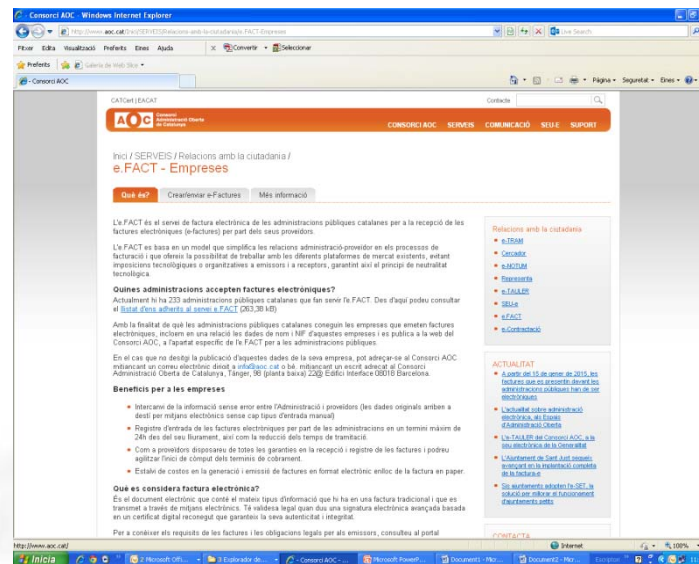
Consorci AOC - Windows Internet Explorer

http://www.aoc.cat/Inici/SERVEIS/Relacions-amb-la-ciutadania/e-FACT-Empreses

Live Search

Fitxer Edita Visualització Preferits Eines Ajuda

Converteix Selecciona

Preferits Galeria de Web Slice

Consorci AOC

Pàgina Seguretat Eines

CATCert | EACAT

Contacte

AOC Consorci Administració Oberta de Catalunya

CONSORCI AOC SERVEIS COMUNICACIÓ SEU-E SUPORT

Inici / SERVEIS / Relacions amb la ciutadania /

e.FACT - Empreses

Què és? Crear/enviar e-Factures Més informació

L'e.FACT és el servei de factura electrònica de les administracions públiques catalanes per a la recepció de les factures electròniques (e-factures) per part dels seus proveïdors.

L'e.FACT es basa en un model que simplifica les relacions administració-proveïdor en els processos de facturació i que ofereix la possibilitat de treballar amb les diferents plataformes de mercat existents, evitant imposicions tecnològiques o organitzatives a emissors i a receptors, garantint així el principi de neutralitat tecnològica.

Quines administracions accepten factures electròniques?

Actualment hi ha 233 administracions públiques catalanes que fan servir l'e.FACT. Des d'aquí podeu consultar el llistat d'ens adherits al servei e.FACT (263,38 kB)

Amb la finalitat de què les administracions públiques catalanes coneguin les empreses que emeten factures electròniques, incloem en una relació les dades de nom i NIF d'aquestes empreses i es publica a la web del Consorci AOC, a l'apartat específic de l'e.FACT per a les administracions públiques.

En el cas que no desitgi la publicació d'aquestes dades de la seva empresa, pot adreçar-se al Consorci AOC mitjançant un correu electrònic dirigit a info@aoc.cat o bé, mitjançant un escrit adreçat al Consorci Administració Oberta de Catalunya, Tànger, 98 (planta baixa) 22@ Edifici Interface 08018 Barcelona.

Beneficis per a les empreses

Intercanvi de la informació sense error entre l'Administració i proveïdors (les dades originals arriben a destí per mitjans electrònics sense cap tipus d'entrada manual)

Registre d'entrada de les factures electròniques per part de les administracions en un termini màxim de 24h des del seu lliurament, així com la reducció dels temps de tramitació.

Com a proveïdors disposareu de totes les garanties en la recepció i registre de les factures i podreu agilitzar l'inici del còmput dels terminis de cobrament.

Estalvi de costos en la generació i emissió de factures en format electrònic enlloc de la factura en paper.

Què es considera factura electrònica?

És el document electrònic que conté el mateix tipus d'informació que hi ha en una factura tradicional i que es transmet a través de mitjans electrònics. Té validesa legal quan duu una signatura electrònica avançada basada en un certificat digital reconegut que garanteix la seva autenticitat i integritat.

Per a conèixer els requisits de les factures i les obligacions legals per als emissors, consulteu al portal

Relacions amb la ciutadania
e-TRAM
Cercador
e-NOTUM
Representa
e-TAULER
SEU-e
e.FACT
e-Contractació

ACTUALITAT
A partir del 15 de gener de 2015, les factures que es presentin davant les administracions públiques han de ser electròniques
L'actualitat sobre administració electrònica, als Espais d'Administració Oberta
L'e-TAULER del Consorci AOC, a la seu electrònica de la Generalitat
L'Ajuntament de Sant Just segueix avançant en la implantació completa de la factura-e
Sis ajuntaments adopten l'e-SET, la solució per millorar el funcionament d'ajuntaments petits

CONTACTA

http://www.aoc.cat/

Internet

100%

Inicia

2 Microsoft Offi...
3 Explorador de...
Consorci AOC -...
Microsoft PowerP...
Document1 - Micr...
Document2 - Micr...